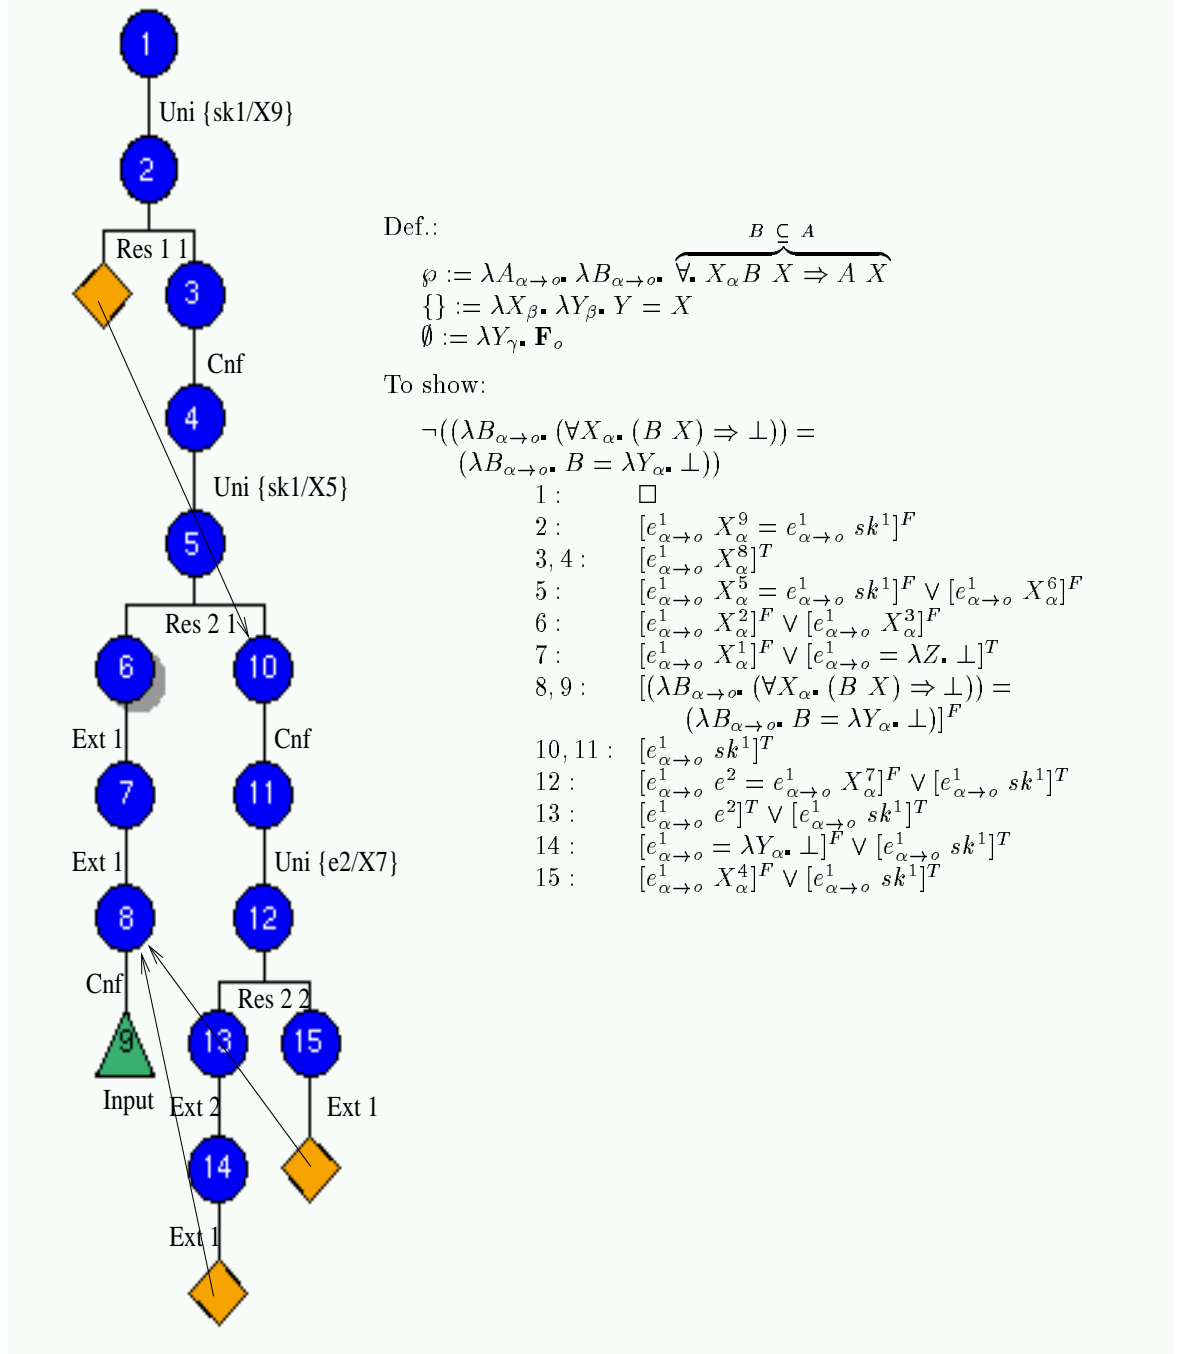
1

Uni {sk1/X9}

2

Res 1 1

3

Cnf

4

Uni {sk1/X5}

5

Res 2 1

6

10

Ext 1

Cnf

7

11

Ext 1

Uni {e2/X7}

8

12

Cnf

Res 2 2

9

13

15

Input

Ext 2

Ext 1

14

Ext 1

Def.:

$\wp := \lambda A_{\alpha\to o}. \lambda B_{\alpha\to o}. \overbrace{\forall. X_\alpha B\ X \Rightarrow A\ X}^{B \subseteq A}$
$\{\} := \lambda X_\beta. \lambda Y_\beta. Y = X$
$\emptyset := \lambda Y_\gamma. \mathbf{F}_o$

To show:

$\neg((\lambda B_{\alpha\to o}. (\forall X_\alpha. (B\ X) \Rightarrow \bot)) = (\lambda B_{\alpha\to o}. B = \lambda Y_\alpha. \bot))$

| | |
|---|---|
| 1 : | $\square$ |
| 2 : | $[e^1_{\alpha\to o}\ X^9_\alpha = e^1_{\alpha\to o}\ sk^1]^F$ |
| 3, 4 : | $[e^1_{\alpha\to o}\ X^8_\alpha]^T$ |
| 5 : | $[e^1_{\alpha\to o}\ X^5_\alpha = e^1_{\alpha\to o}\ sk^1]^F \vee [e^1_{\alpha\to o}\ X^6_\alpha]^F$ |
| 6 : | $[e^1_{\alpha\to o}\ X^2_\alpha]^F \vee [e^1_{\alpha\to o}\ X^3_\alpha]^F$ |
| 7 : | $[e^1_{\alpha\to o}\ X^1_\alpha]^F \vee [e^1_{\alpha\to o} = \lambda Z. \bot]^T$ |
| 8, 9 : | $[(\lambda B_{\alpha\to o}. (\forall X_\alpha. (B\ X) \Rightarrow \bot)) = (\lambda B_{\alpha\to o}. B = \lambda Y_\alpha. \bot)]^F$ |
| 10, 11 : | $[e^1_{\alpha\to o}\ sk^1]^T$ |
| 12 : | $[e^1_{\alpha\to o}\ e^2 = e^1_{\alpha\to o}\ X^7_\alpha]^F \vee [e^1_{\alpha\to o}\ sk^1]^T$ |
| 13 : | $[e^1_{\alpha\to o}\ e^2]^T \vee [e^1_{\alpha\to o}\ sk^1]^T$ |
| 14 : | $[e^1_{\alpha\to o} = \lambda Y_\alpha. \bot]^F \vee [e^1_{\alpha\to o}\ sk^1]^T$ |
| 15 : | $[e^1_{\alpha\to o}\ X^4_\alpha]^F \vee [e^1_{\alpha\to o}\ sk^1]^T$ |